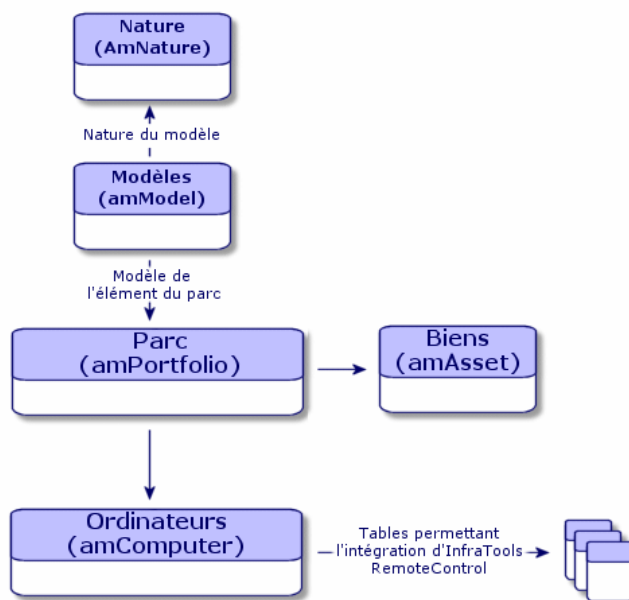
Nature
(AmNature)

Nature du modèle

Modèles
(amModel)

Modèle de
l'élément du parc

Parc
(amPortfolio)

Biens
(amAsset)

Ordinateurs
(amComputer)

Tables permettant
l'intégration d'InfraTools
RemoteControl